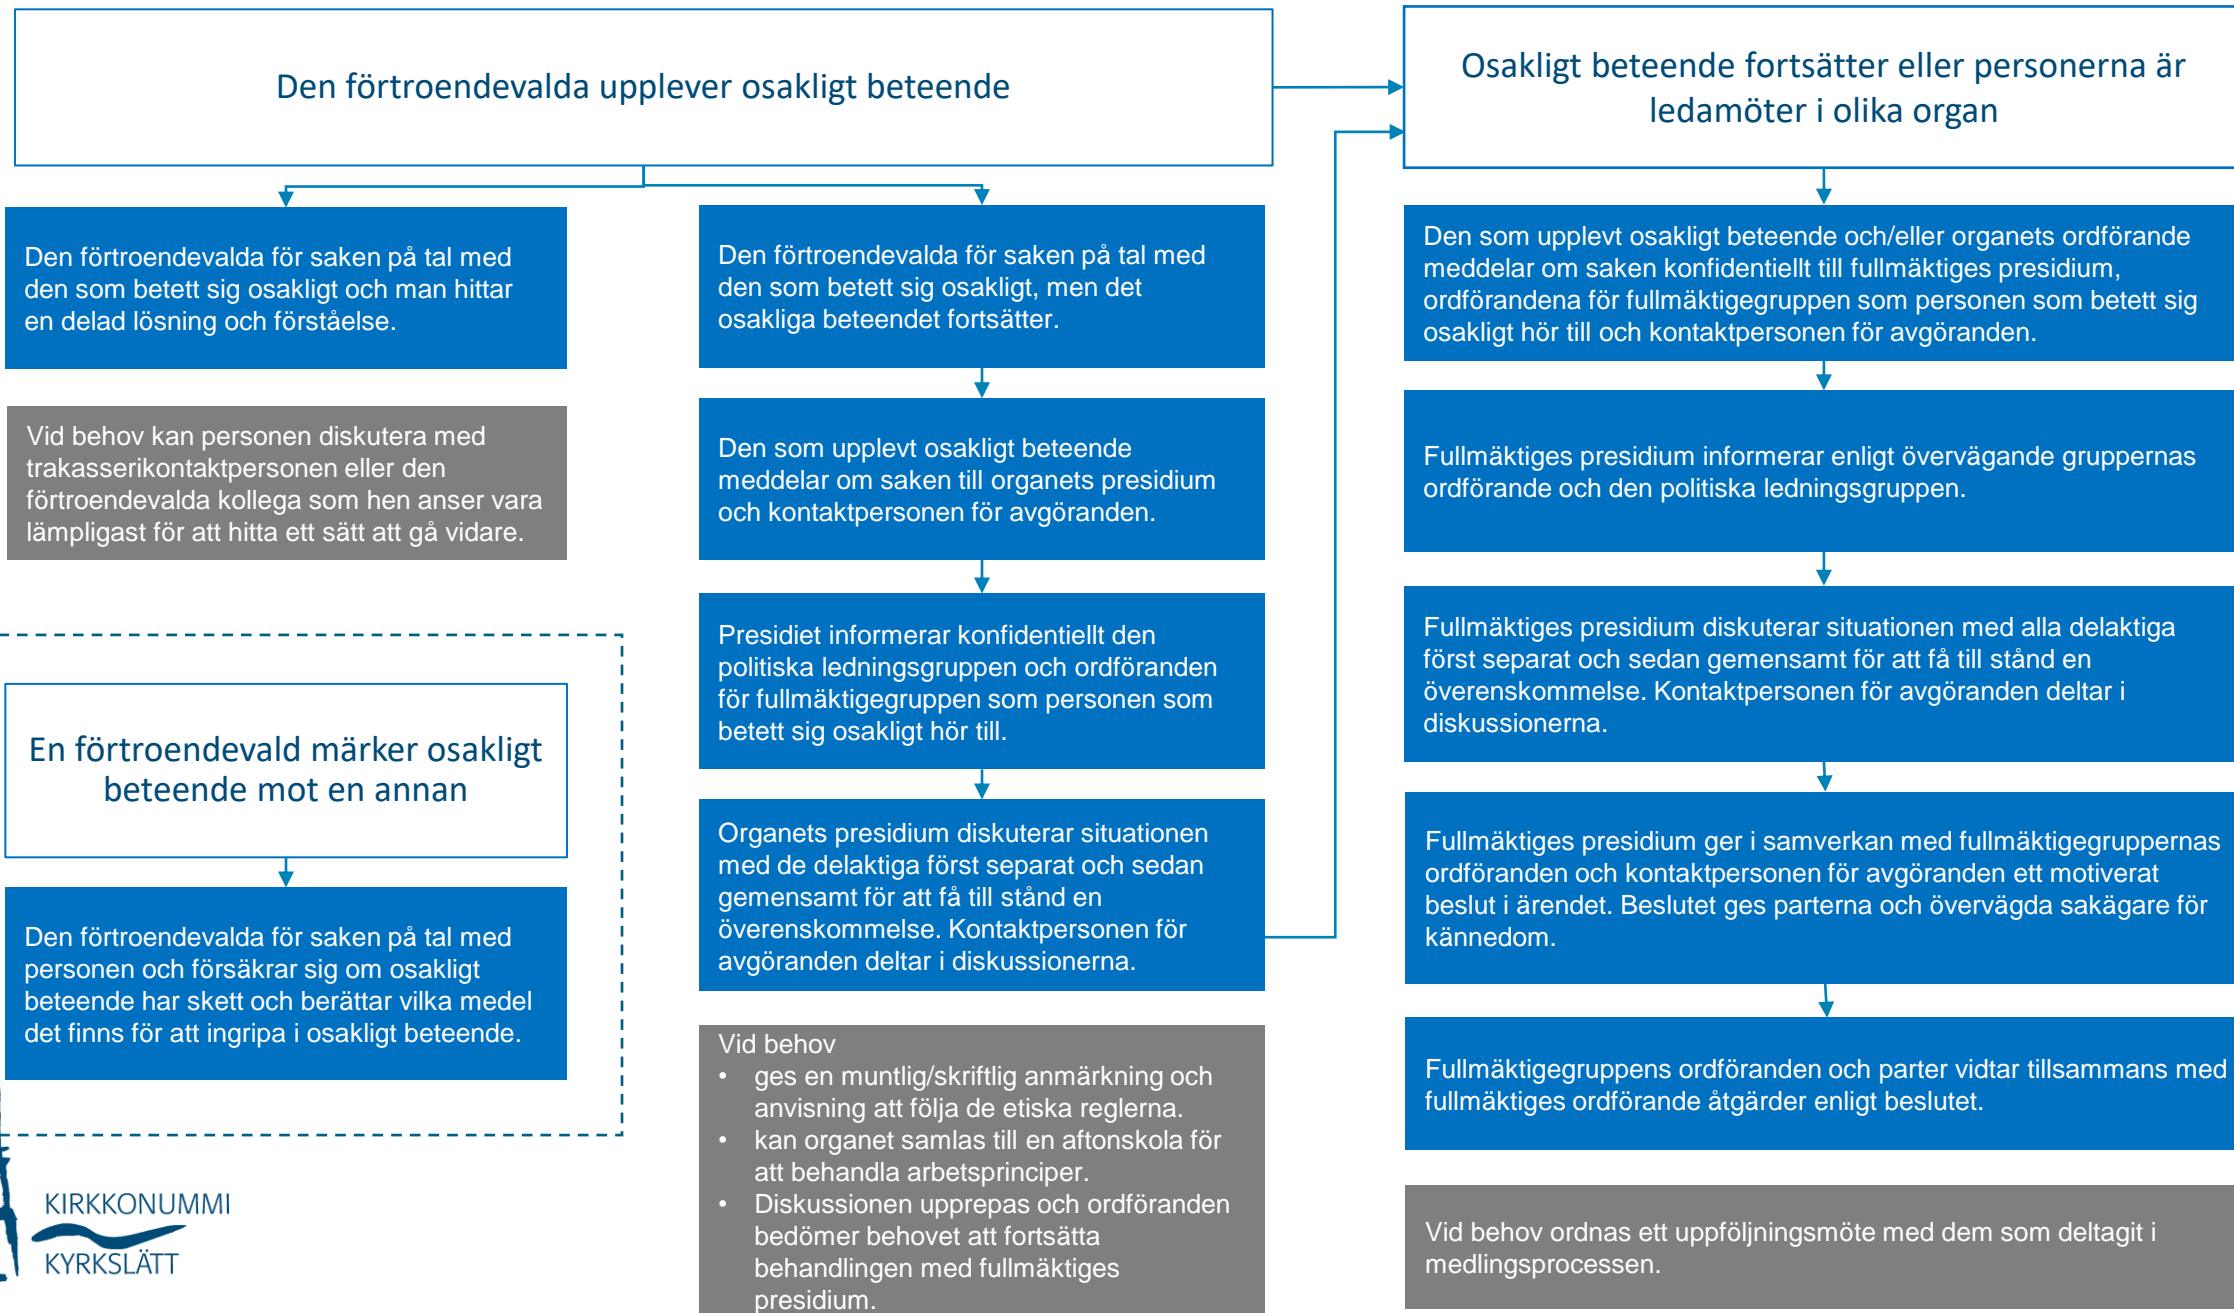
Den förtroendevalda upplever osakligt beteende

Den förtroendevalda för saken på tal med den som betett sig osakligt och man hittar en delad lösning och förståelse.

Vid behov kan personen diskutera med trakasserikontaktpersonen eller den förtroendevalda kollega som hen anser vara lämpligast för att hitta ett sätt att gå vidare.

En förtroendevald märker osakligt beteende mot en annan

Den förtroendevalda för saken på tal med personen och försäkrar sig om osakligt beteende har skett och berättar vilka medel det finns för att ingripa i osakligt beteende.

KIRKKONUMMI
KYRKSLÄTT

Den förtroendevalda för saken på tal med den som betett sig osakligt, men det osakliga beteendet fortsätter.

Den som upplevt osakligt beteende meddelar om saken till organets presidium och kontaktpersonen för avgöranden.

Presidiet informerar konfidentiellt den politiska ledningsgruppen och ordföranden för fullmäktigegruppen som personen som betett sig osakligt hör till.

Organets presidium diskuterar situationen med de delaktiga först separat och sedan gemensamt för att få till stånd en överenskommelse. Kontaktpersonen för avgöranden deltar i diskussionerna.

Vid behov
• ges en muntlig/skriftlig anmärkning och anvisning att följa de etiska reglerna.
• kan organet samlas till en aftonskola för att behandla arbetsprinciper.
• Diskussionen upprepas och ordföranden bedömer behovet att fortsätta behandlingen med fullmäktiges presidium.

Osakligt beteende fortsätter eller personerna är ledamöter i olika organ

Den som upplevt osakligt beteende och/eller organets ordförande meddelar om saken konfidentiellt till fullmäktiges presidium, ordförandena för fullmäktigegruppen som personen som betett sig osakligt hör till och kontaktpersonen för avgöranden.

Fullmäktiges presidium informerar enligt övervägande gruppernas ordförande och den politiska ledningsgruppen.

Fullmäktiges presidium diskuterar situationen med alla delaktiga först separat och sedan gemensamt för att få till stånd en överenskommelse. Kontaktpersonen för avgöranden deltar i diskussionerna.

Fullmäktiges presidium ger i samverkan med fullmäktigegruppernas ordföranden och kontaktpersonen för avgöranden ett motiverat beslut i ärendet. Beslutet ges parterna och övervägda sakägare för kännedom.

Fullmäktigegruppens ordföranden och parter vidtar tillsammans med fullmäktiges ordförande åtgärder enligt beslutet.

Vid behov ordnas ett uppföljningsmöte med dem som deltagit i medlingsprocessen.